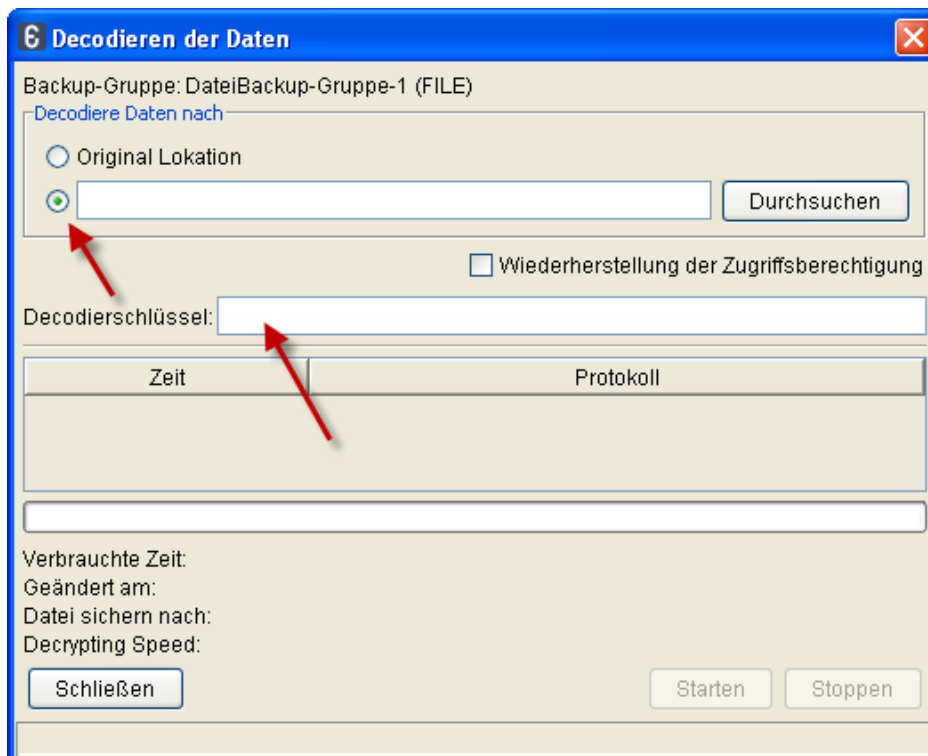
Decodieren der Daten

Backup-Gruppe: DateiBackup-Gruppe-1 (FILE)

Decodiere Daten nach

Original Lokation

Durchsuchen

Wiederherstellung der Zugriffsberechtigung

Decodierschlüssel:

| Zeit | Protokoll |
|---|---|

Verbrauchte Zeit:
Geändert am:
Datei sichern nach:
Decrypting Speed:

Schließen

Starten

Stoppen